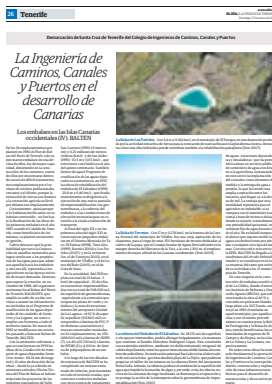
26 Tenerife

EL DÍA

Demarcación de Santa Cruz de Tenerife del Colegio de Ingenieros de Caminos, Canales y Puertos

La Ingeniería de Caminos, Canales y Puertos en el desarrollo de Canarias

Los embalses en las Islas Canarias occidentales (IV). BALTEN

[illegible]